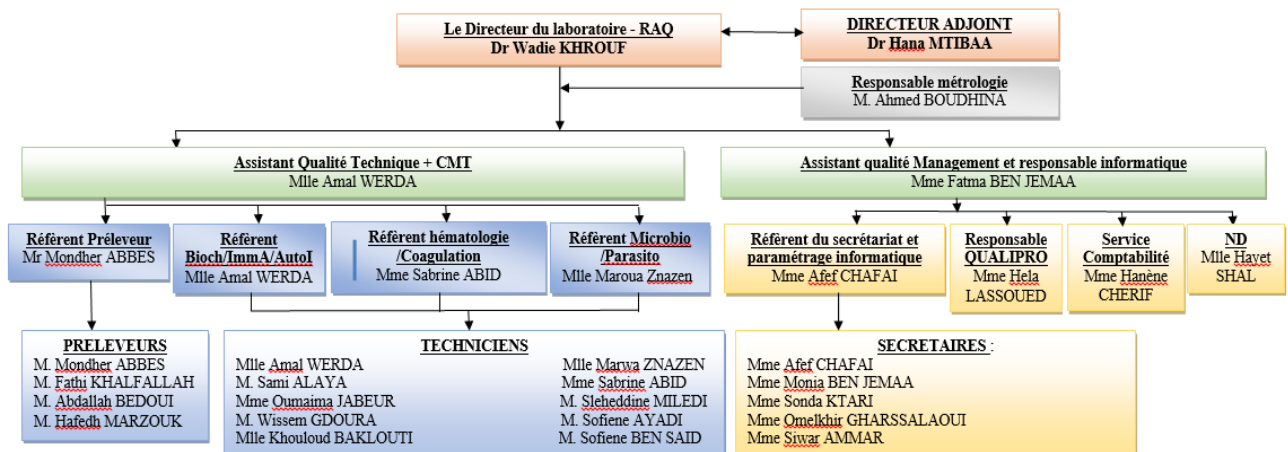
Le Directeur du laboratoire - RAQ
Dr Wadie KHROUF

DIRECTEUR ADJOINT
Dr Hana MTIBAA

Responsable métrologie
M. Ahmed BOUDHINA

Assistant Qualité Technique + CMT
Mlle Amal WERDA

Assistant qualité Management et responsable informatique
Mme Fatma BEN JEMAA

Référent Préleveur
Mr Mondher ABBES

Référent Bioch/ImmA/AutoI
Mlle Amal WERDA

Référent hématologie /Coagulation
Mme Sabrine ABID

Référent Microbio /Parasito
Mlle Maroua Znazen

Référent du secrétariat et paramétrage informatique
Mme Afef CHAFAI

Responsable QUALIPRO
Mme Hela LASSOUED

Service Comptabilité
Mme Hanène CHERIF

ND
Mlle Hayet SHAL

PRELEVEURS
M. Mondher ABBES
M. Fathi KHALFALLAH
M. Abdallah BEDOUI
M. Hafedh MARZOUK

TECHNICIENS
Mlle Amal WERDA
M. Sami ALAYA
Mme Oumaima JABEUR
M. Wissem GDOURA
Mlle Khouloud BAKLOUTI
Mlle Marwa ZNAZEN
Mme Sabrine ABID
M. Sleheddine MILEDI
M. Sofiene AYADI
M. Sofiene BEN SAID

SECRETAIRES :
Mme Afef CHAFAI
Mme Monia BEN JEMAA
Mme Sonda KTARI
Mme Omelkhir GHARSSALAOUI
Mme Siwar AMMAR